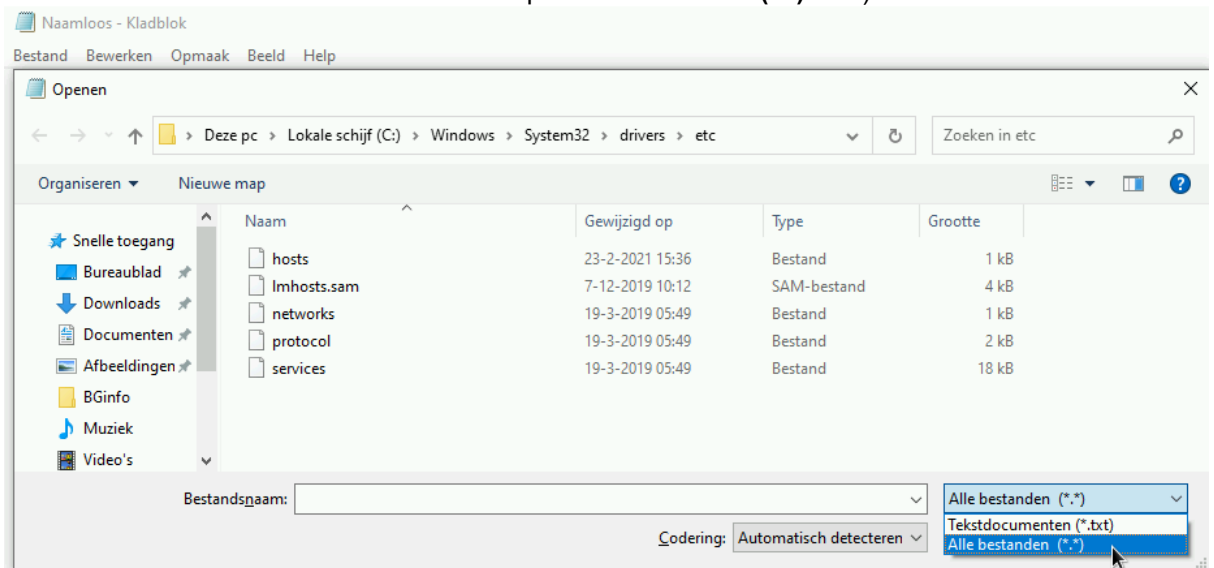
Naamloos - Kladblok

Bestand Bewerken Opmaak Beeld Help

Openen

Deze pc › Lokale schijf (C:) › Windows › System32 › drivers › etc

Zoeken in etc

Organiseren ▾ Nieuwe map

Snelle toegang
Bureaublad
Downloads
Documenten
Afbeeldingen
BGinfo
Muziek
Video's

| Naam | Gewijzigd op | Type | Grootte |
|---|---|---|---|
| hosts | 23-2-2021 15:36 | Bestand | 1 kB |
| lmhosts.sam | 7-12-2019 10:12 | SAM-bestand | 4 kB |
| networks | 19-3-2019 05:49 | Bestand | 1 kB |
| protocol | 19-3-2019 05:49 | Bestand | 2 kB |
| services | 19-3-2019 05:49 | Bestand | 18 kB |

Bestandsnaam:

Alle bestanden (*.*)

Tekstdocumenten (*.txt)
Alle bestanden (*.*)

Codering: Automatisch detecteren